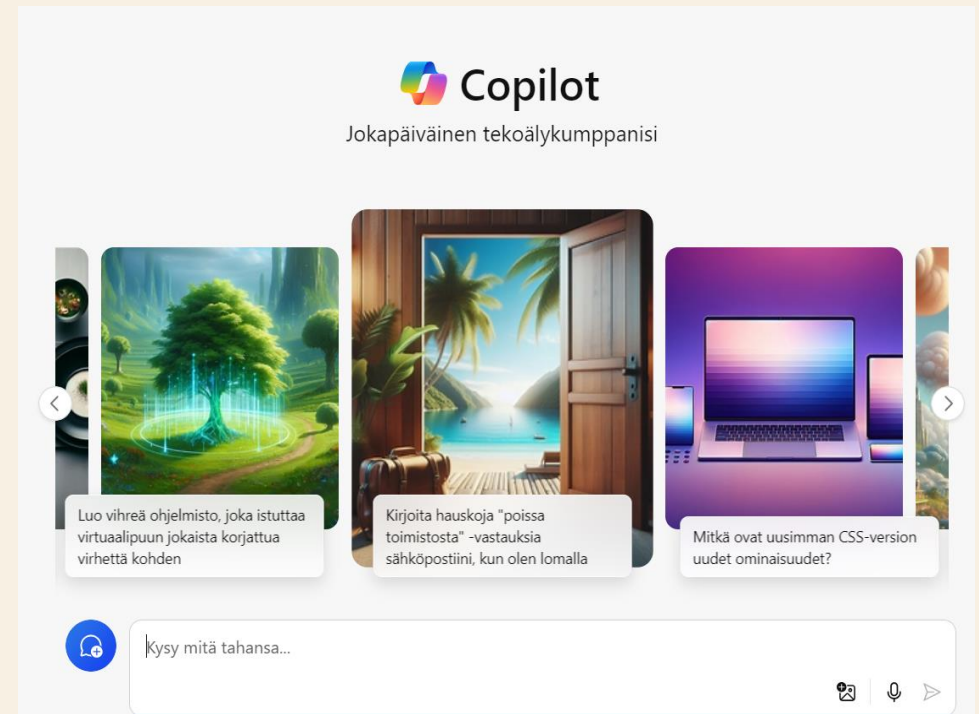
Copilot

Jokapäiväinen tekoälykumppanisi

Luo vihreä ohjelmisto, joka istuttaa virtuaalipuun jokaista korjattua virhettä kohden

Kirjoita hauskoja "poissa toimistosta" -vastauksia sähköpostiini, kun olen lomalla

Mitkä ovat uusimman CSS-version uudet ominaisuudet?

Kysy mitä tahansa...